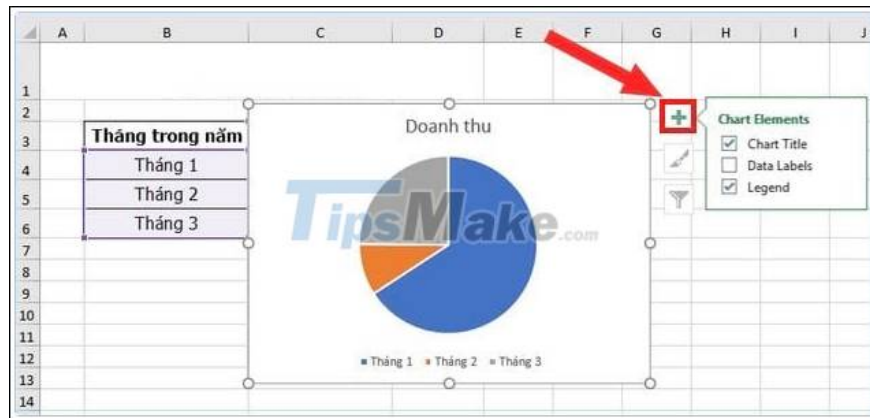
| | A | B | C | D | E | F | G | H | I | J |
|---|---|---|---|---|---|---|---|---|---|---|
| 1 | | | | | | | | | | |
| 2 | | | | | | | | | | |
| 3 | | Tháng trong năm | | | | | | | | |
| 4 | | Tháng 1 | | | | | | | | |
| 5 | | Tháng 2 | | | | | | | | |
| 6 | | Tháng 3 | | | | | | | | |
| 7 | | | | | | | | | | |
| 8 | | | | | | | | | | |
| 9 | | | | | | | | | | |
| 10 | | | | | | | | | | |
| 11 | | | | | | | | | | |
| 12 | | | | | | | | | | |
| 13 | | | | | | | | | | |
| 14 | | | | | | | | | | |

Doanh thu

Tháng 1 Tháng 2 Tháng 3

TipsMake.com

Chart Elements
Chart Title
Data Labels
Legend